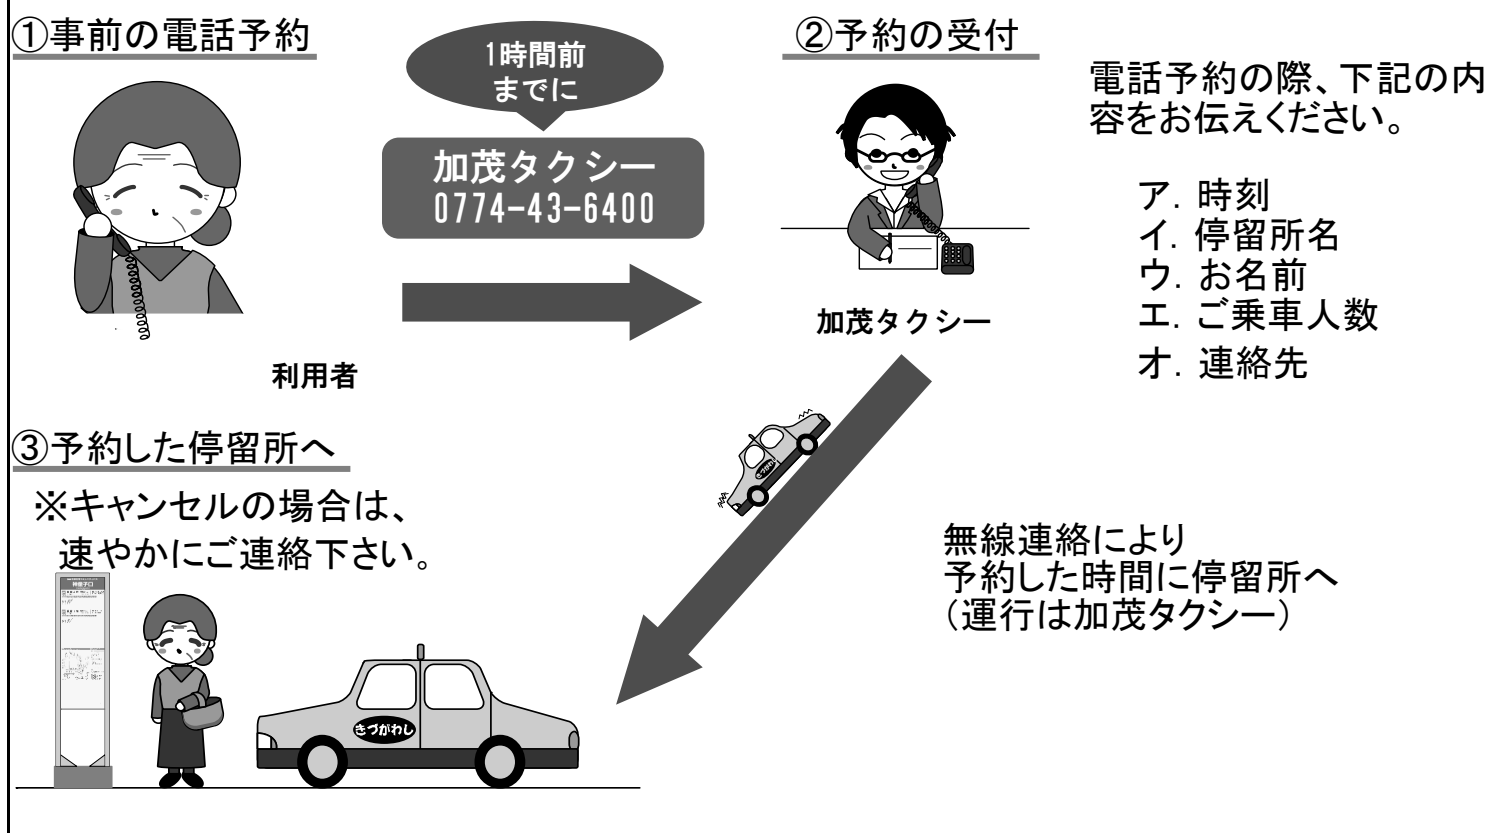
①事前の電話予約

1時間前までに

加茂タクシー
0774-43-6400

②予約の受付

電話予約の際、下記の内容をお伝えください。

ア. 時刻
イ. 停留所名
ウ. お名前
エ. ご乗車人数
オ. 連絡先

加茂タクシー

利用者

③予約した停留所へ

※キャンセルの場合は、速やかにご連絡下さい。

無線連絡により
予約した時間に停留所へ
(運行は加茂タクシー)

きづがわし